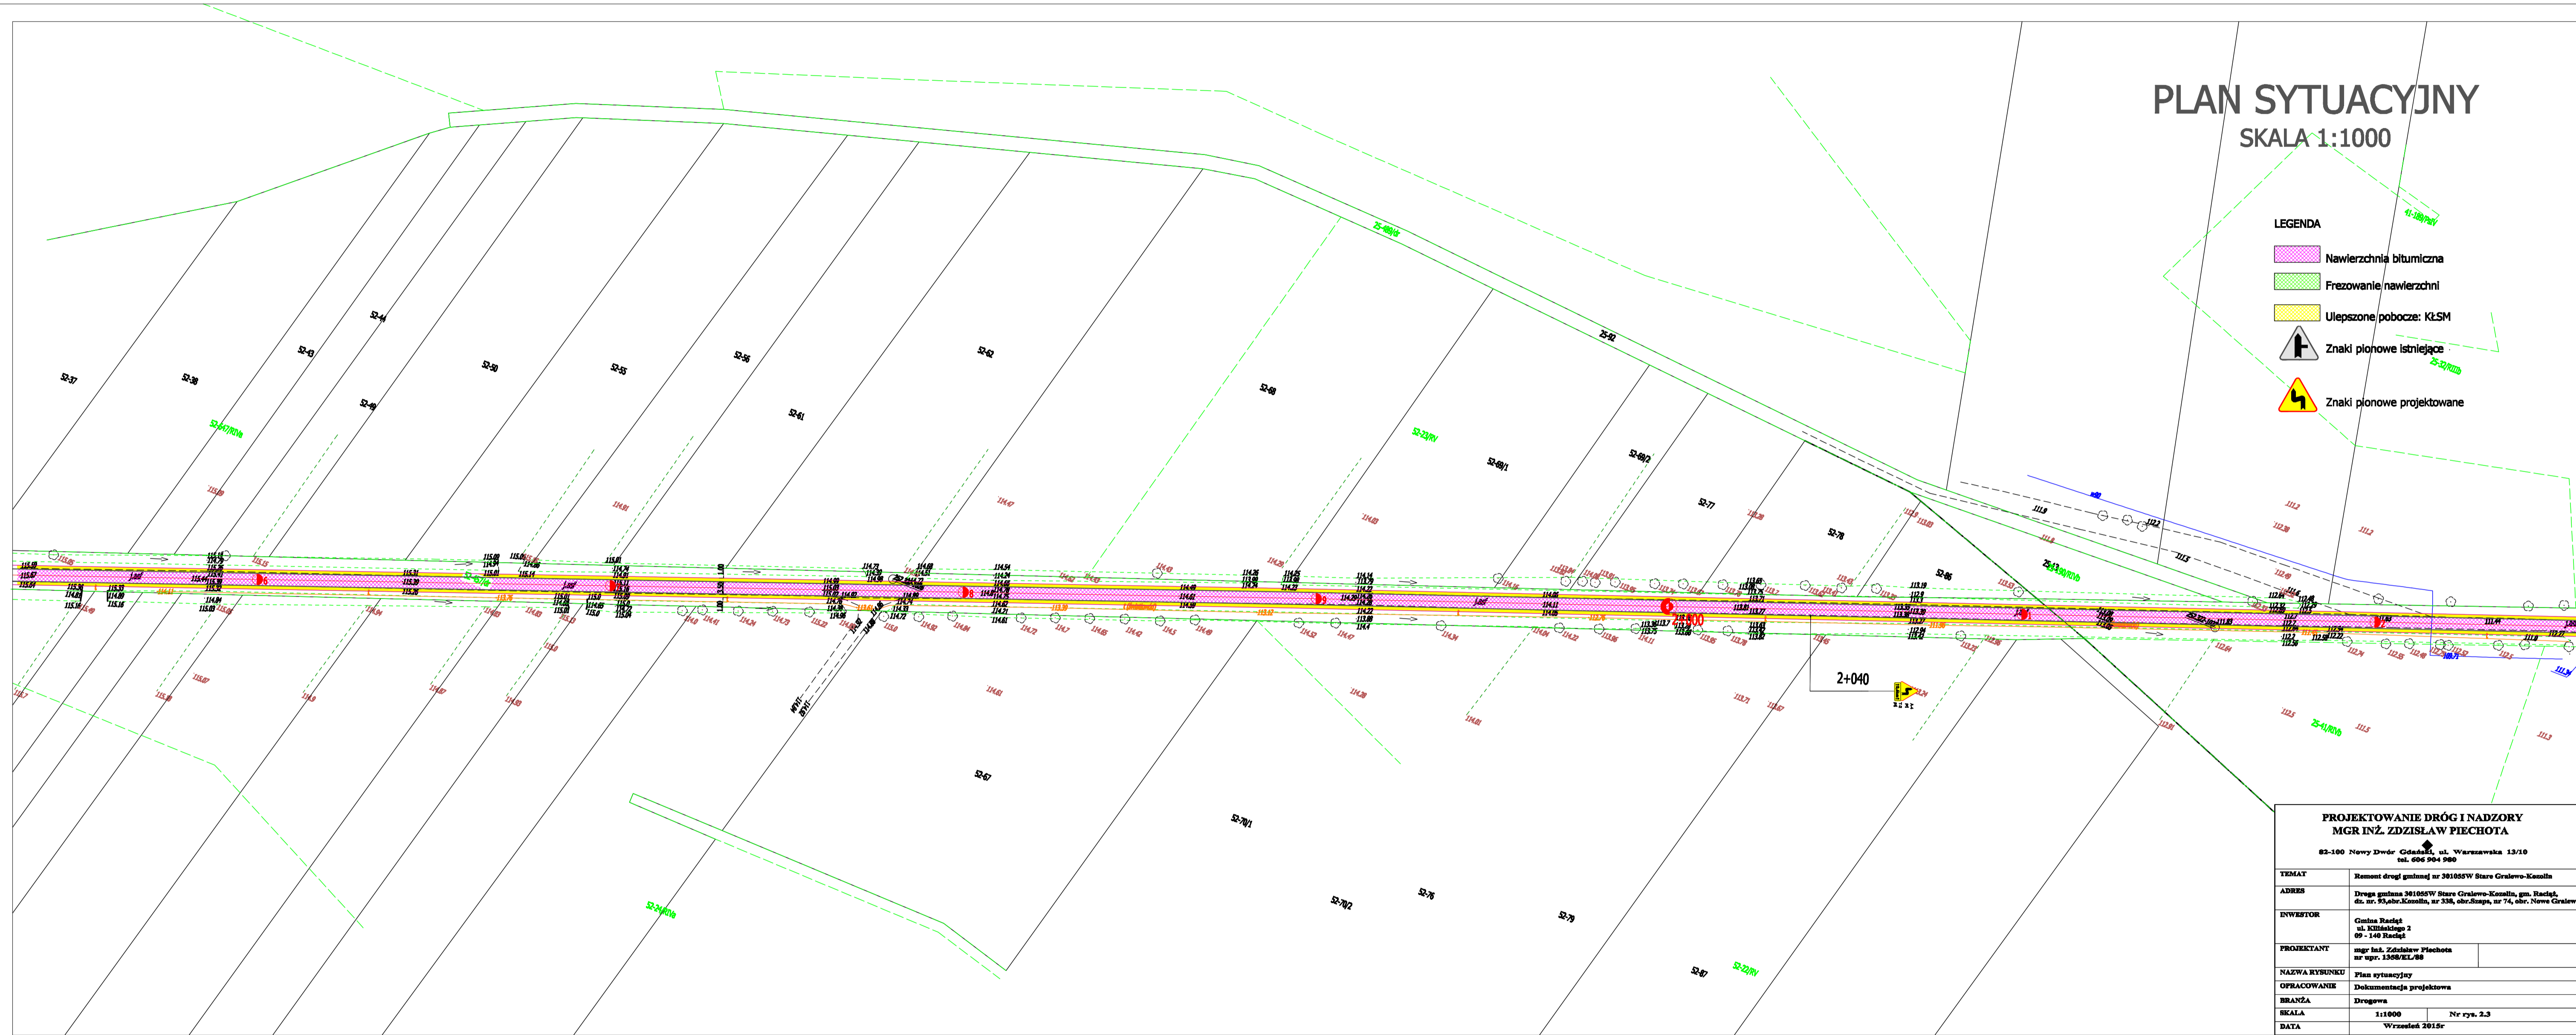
PLAN SYTUACYJNY
SKALA 1:1000

LEGENDA
Nawierzchnia bitumiczna
Frezowanie nawierzchni
Ulepszone pobocze: KŁSM
Znaki pionowe istniejące
Znaki pionowe projektowane

S2-37
S2-38
S2-43
S2-44
S2-49
S2-50
S2-55
S2-56
S2-61
S2-62
S2-68
S2-69/1
S2-69/2
S2-77
S2-78
S2-86
S2-67
S2-70/1
S2-70/2
S2-76
S2-79
S2-87
25-92
2+040

PROJEKTOWANIE DRÓG I NADZORY
MGR INŻ. ZDZISŁAW PIECHOTA
82-100 Nowy Dwór Gdański, ul. Warszawska 13/10
tel. 606 904 980

| TEMAT | Remont drogi gminnej nr 301055W Stare Gralewo-Kozolin |
|---|---|
| ADRES | Droga gminna 301055W Stare Gralewo-Kozolin, gm. Raciąż, dz. nr. 93,obr.Kozolin, nr 338, obr.Szapsk, nr 74, obr. Nowe Gralewo |
| INWESTOR | Gmina Raciąż ul. Kilińskiego 2 09 - 140 Raciąż |
| PROJEKTANT | mgr inż. Zdzisław Piechota nr upr. 1368/EL/88 |
| NAZWA RYSUNKU | Plan sytuacyjny |
| OPRACOWANIE | Dokumentacja projektowa |
| BRANŻA | Drogowa |
| SKALA | 1:1000 Nr rys. 2.3 |
| DATA | Wrzesień 2015r |